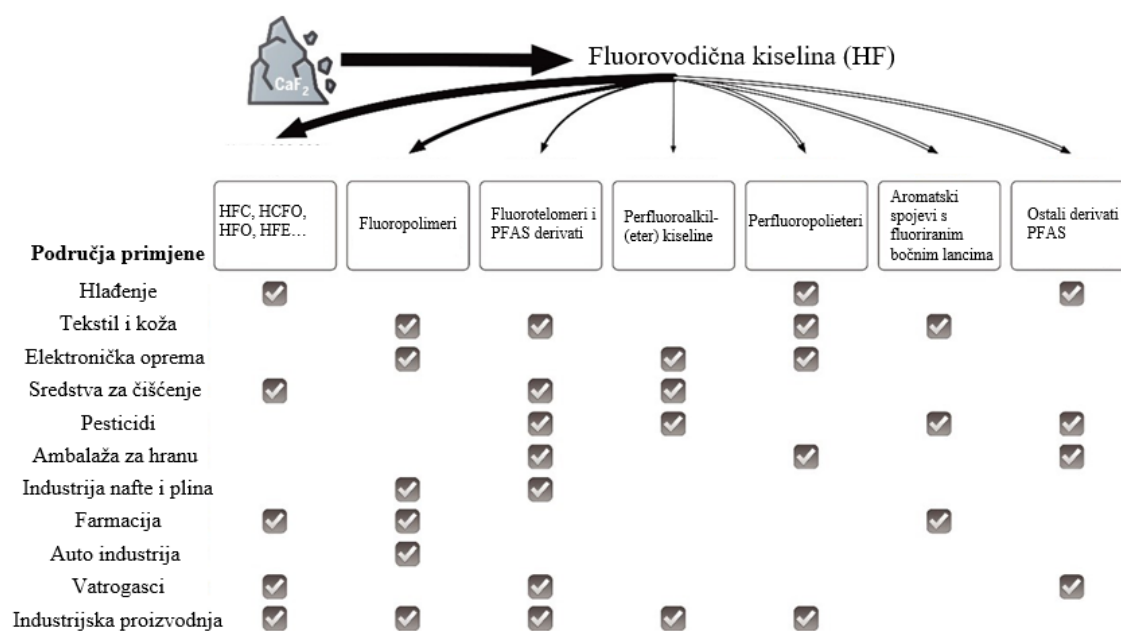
$CaF_2$

Fluorovodična kiselina (HF)

| Područja primjene | HFC, HCFO, HFO, HFE… | Fluoropolimeri | Fluorotelomeri i PFAS derivati | Perfluoroalkil-(eter) kiseline | Perfluoropolieteri | Aromatski spojevi s fluoriranim bočnim lancima | Ostali derivati PFAS |
|---|---|---|---|---|---|---|---|
| Hlađenje | ✓ | | | | ✓ | | ✓ |
| Tekstil i koža | | ✓ | ✓ | | ✓ | ✓ | |
| Elektronička oprema | | ✓ | | ✓ | ✓ | | |
| Sredstva za čišćenje | ✓ | | ✓ | ✓ | | | |
| Pesticidi | | | ✓ | ✓ | | ✓ | ✓ |
| Ambalaža za hranu | | | ✓ | | ✓ | | ✓ |
| Industrija nafte i plina | | ✓ | ✓ | | | | |
| Farmacija | ✓ | ✓ | | | | ✓ | |
| Auto industrija | | ✓ | | | | | |
| Vatrogasci | ✓ | | ✓ | | | | ✓ |
| Industrijska proizvodnja | ✓ | ✓ | ✓ | ✓ | ✓ | | |